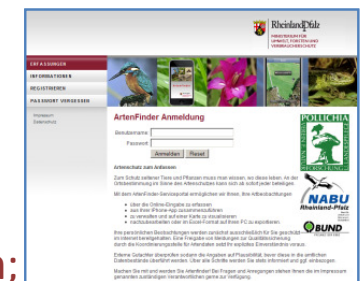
RheinlandPfalz
MINISTERIUM FÜR UMWELT, FORSTEN UND VERBRAUCHERSCHUTZ

ERFASSUNGEN
INFORMATIONEN
REGISTRIEREN
PASSWORT VERGESSEN

Impressum
Datenschutz

ArtenFinder Anmeldung

Benutzername
Passwort

Anmelden
Reset

Artenschutz zum Anfassen

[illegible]

POLLICHIA

NABU
Rheinland-Pfalz

BUND

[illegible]

n;